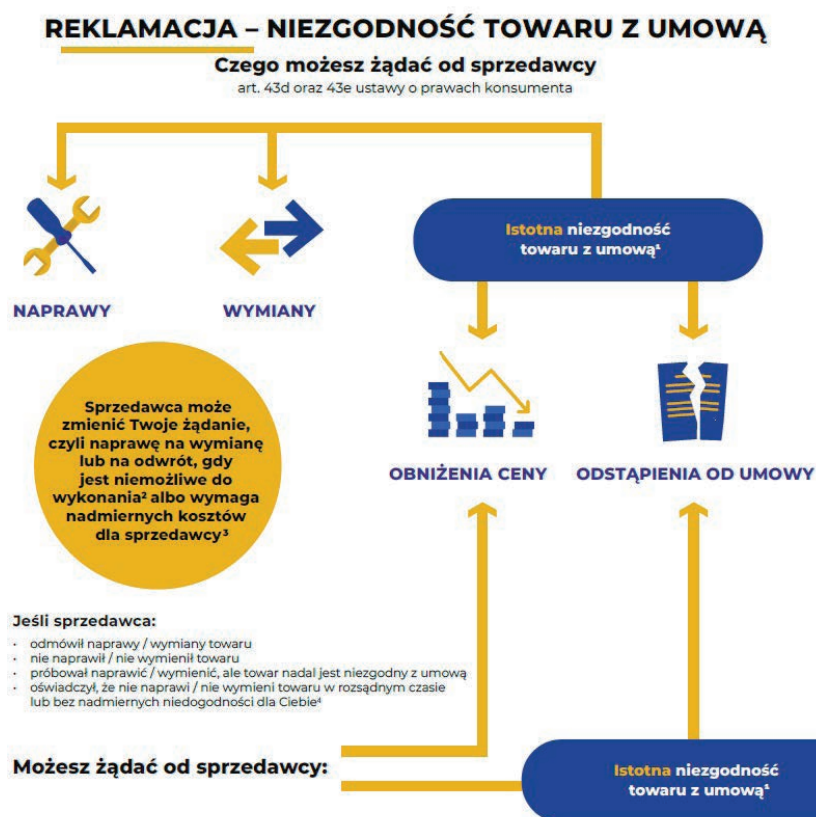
REKLAMACJA – NIEZGODNOŚĆ TOWARU Z UMOWĄ

Czego możesz żądać od sprzedawcy

art. 43d oraz 43e ustawy o prawach konsumenta

Istotna niezgodność towaru z umową¹

NAPRAWY

WYMIANY

Sprzedawca może zmienić Twoje żądanie, czyli naprawę na wymianę lub na odwrót, gdy jest niemożliwe do wykonania² albo wymaga nadmiernych kosztów dla sprzedawcy³

OBNIŻENIA CENY

ODSTĄPIENIA OD UMOWY

Jeśli sprzedawca:

- odmówił naprawy / wymiany towaru
- nie naprawił / nie wymienił towaru
- próbował naprawić / wymienić, ale towar nadal jest niezgodny z umową
- oświadczył, że nie naprawi / nie wymieni towaru w rozsądnym czasie lub bez nadmiernych niedogodności dla Ciebie⁴

Możesz żądać od sprzedawcy:

Istotna niezgodność towaru z umową¹